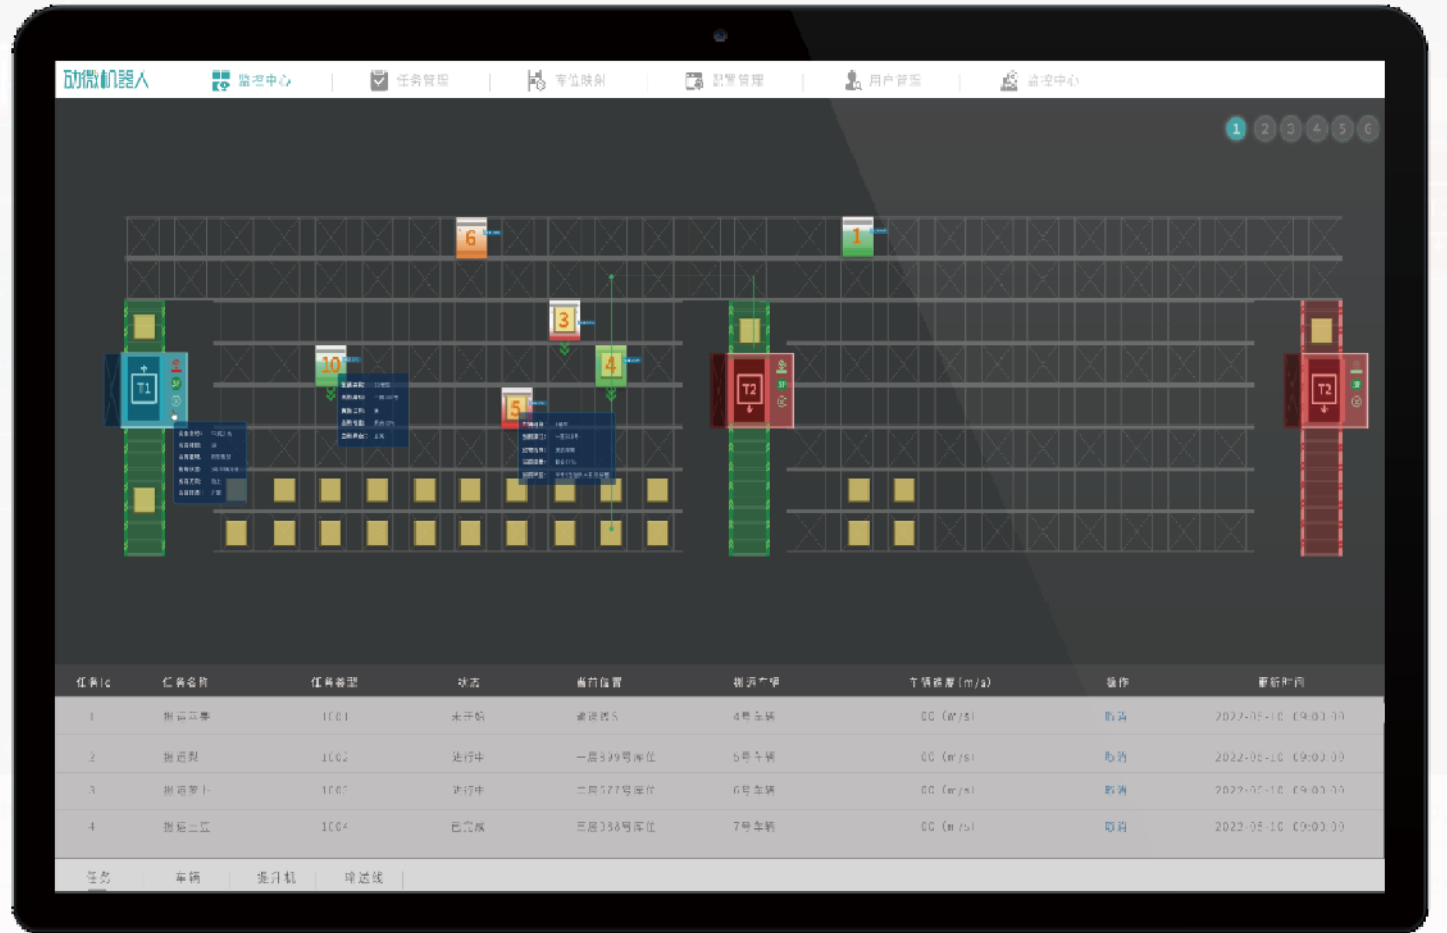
动微机器人 监控中心 任务管理 库位映射 报警管理 用户管理 监控中心

1 2 3 4 5 6

6 1 3 10 4 5 T1 T2 T2

| 任务Id | 任务名称 | 任务类型 | 状态 | 当前位置 | 搬运车辆 | 车辆速度(m/s) | 操作 | 更新时间 |
|---|---|---|---|---|---|---|---|---|
| 1 | 搬运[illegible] | 1001 | 未开始 | 输送线5 | 4号车辆 | 00 (m/s) | 取消 | 2022-05-10 09:00:00 |
| 2 | 搬运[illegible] | 1002 | 进行中 | 一层399号库位 | 5号车辆 | 00 (m/s) | 取消 | 2022-05-10 09:00:00 |
| 3 | 搬运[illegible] | 1003 | 进行中 | 二层577号库位 | 6号车辆 | 00 (m/s) | 取消 | 2022-05-10 09:00:00 |
| 4 | 搬运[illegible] | 1004 | 已完成 | 三层388号库位 | 7号车辆 | 00 (m/s) | 取消 | 2022-05-10 09:00:00 |

任务 车辆 提升机 输送线